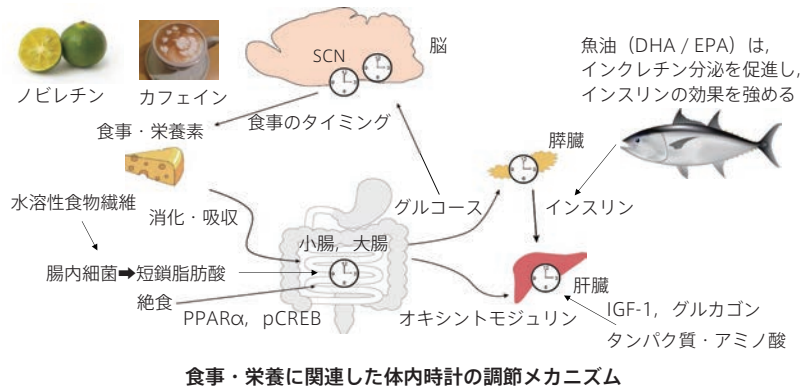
ノビレチン

カフェイン

SCN

脳

魚油（DHA / EPA）は，インクレチン分泌を促進し，インスリンの効果を強める

食事・栄養素

食事のタイミング

膵臓

水溶性食物繊維

消化・吸収

グルコース

インスリン

小腸，大腸

腸内細菌➡短鎖脂肪酸

肝臓

絶食

PPARα，pCREB

オキシントモジュリン

IGF-1，グルカゴン

タンパク質・アミノ酸

食事・栄養に関連した体内時計の調節メカニズム